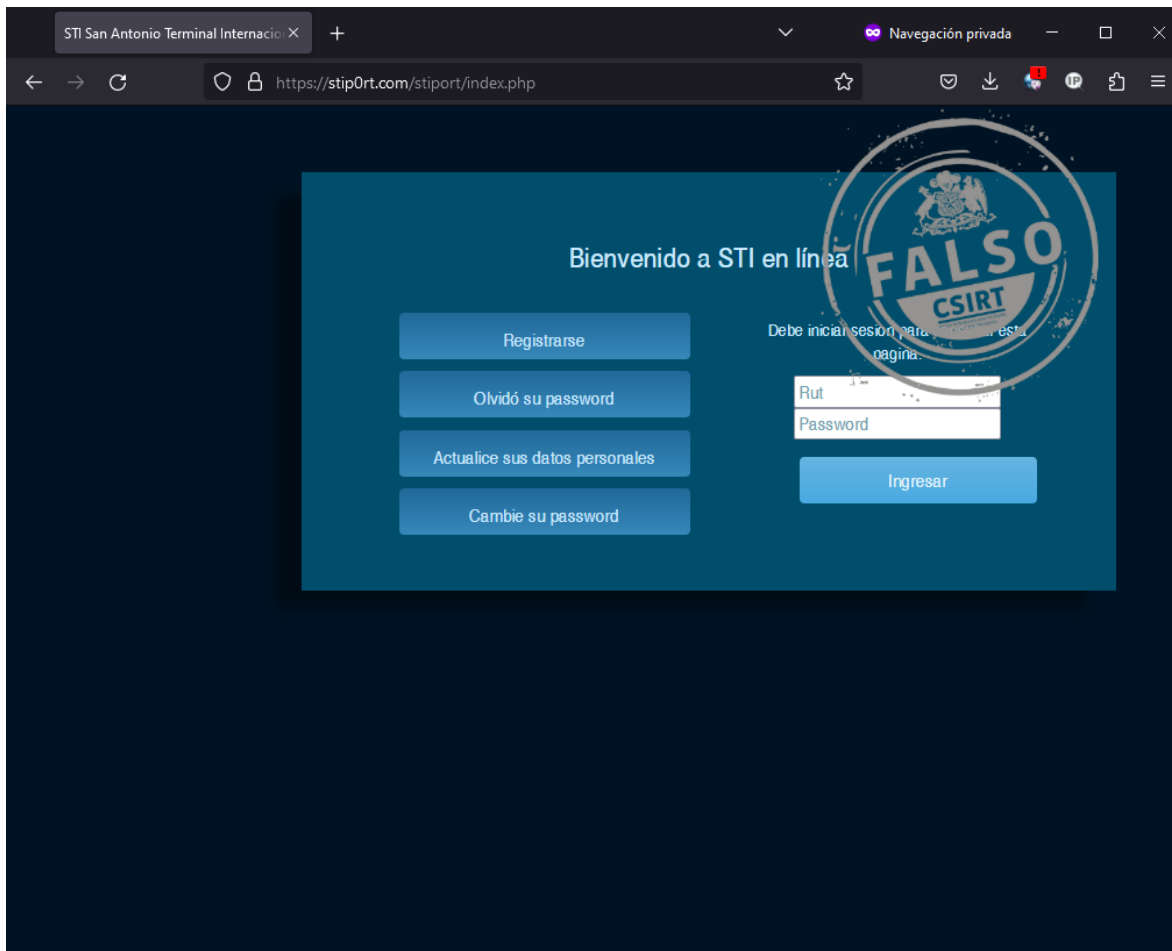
STI San Antonio Terminal Internacio
+
Navegación privada
https://stip0rt.com/stiport/index.php

Bienvenido a STI en línea

Registrarse
Olvidó su password
Actualice sus datos personales
Cambie su password

Debe iniciar sesión para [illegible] esta pagina.
Rut
Password
Ingresar

FALSO
CSIRT